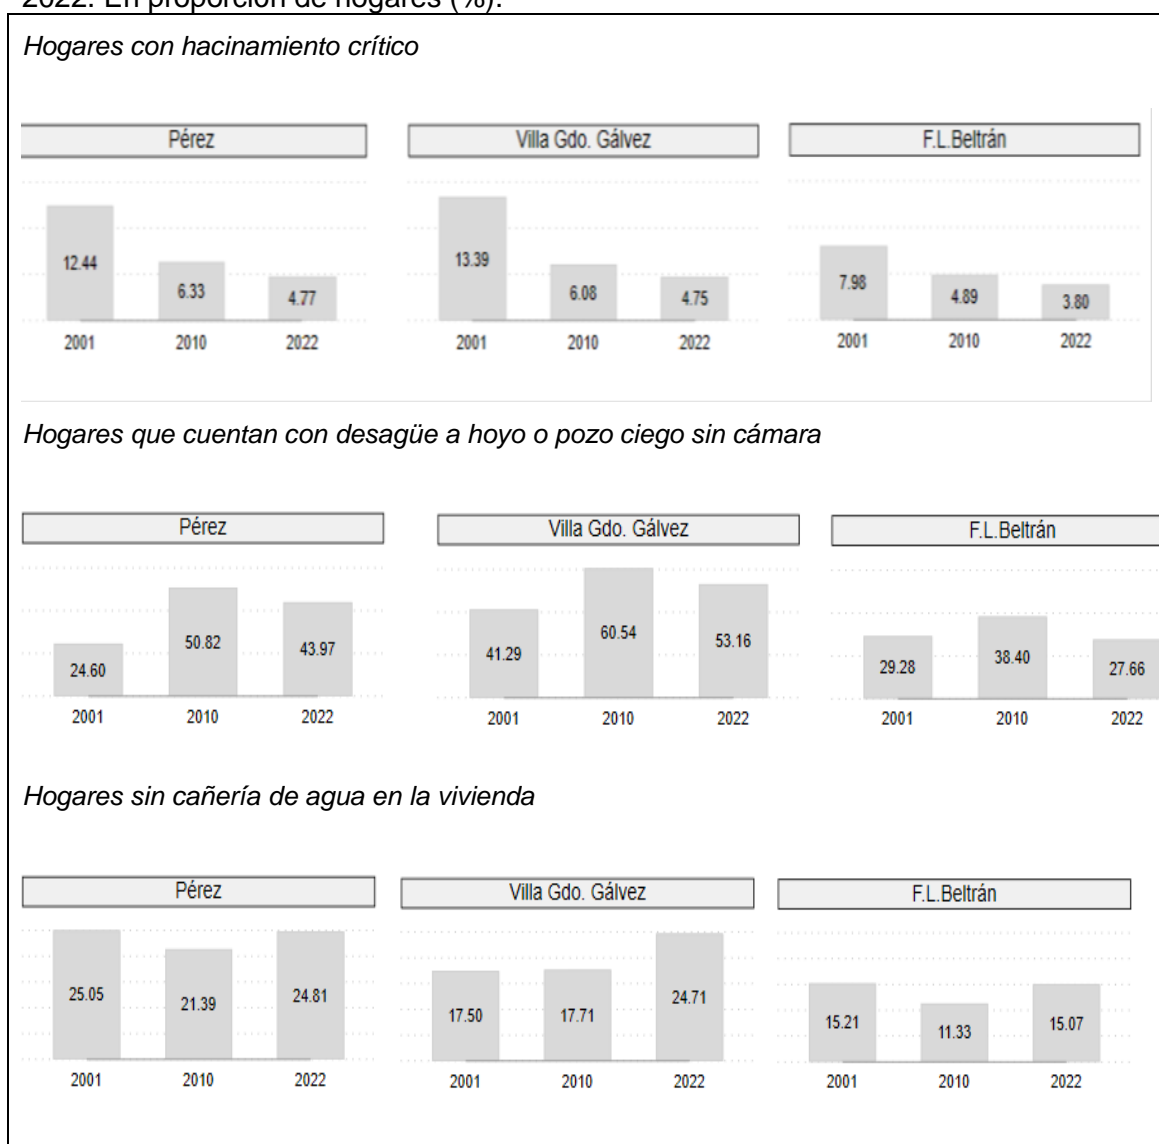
2022. En proporción de hogares (%).

Hogares con hacinamiento crítico

Pérez
12.44
6.33
4.77
2001
2010
2022

Villa Gdo. Gálvez
13.39
6.08
4.75
2001
2010
2022

F.L.Beltrán
7.98
4.89
3.80
2001
2010
2022

Hogares que cuentan con desagüe a hoyo o pozo ciego sin cámara

Pérez
24.60
50.82
43.97
2001
2010
2022

Villa Gdo. Gálvez
41.29
60.54
53.16
2001
2010
2022

F.L.Beltrán
29.28
38.40
27.66
2001
2010
2022

Hogares sin cañería de agua en la vivienda

Pérez
25.05
21.39
24.81
2001
2010
2022

Villa Gdo. Gálvez
17.50
17.71
24.71
2001
2010
2022

F.L.Beltrán
15.21
11.33
15.07
2001
2010
2022